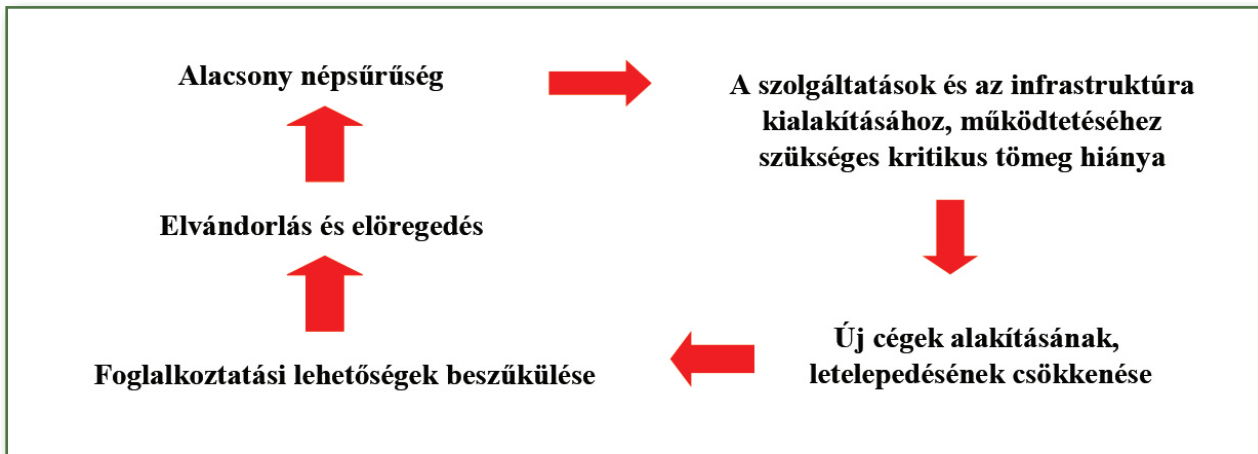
Alacsony népsűrűség

A szolgáltatások és az infrastruktúra kialakításához, működtetéséhez szükséges kritikus tömeg hiánya

Új cégek alakításának, letelepedésének csökkenése

Foglalkoztatási lehetőségek beszűkülése

Elvándorlás és elöregedés